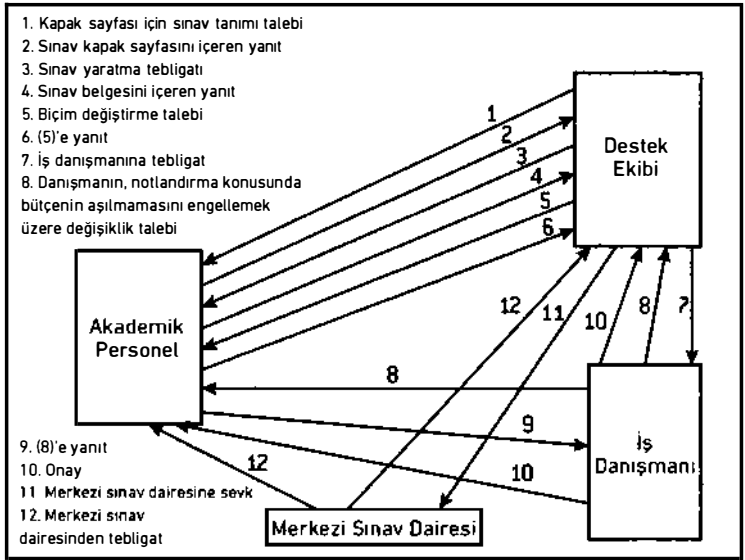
1. Kapak sayfası için sınav tanımı talebi
2. Sınav kapak sayfasını içeren yanıt
3. Sınav yaratma tebligatı
4. Sınav belgesini içeren yanıt
5. Biçim değiştirme talebi
6. (5)'e yanıt
7. İş danışmanına tebligat
8. Danışmanın, notlandırma konusunda bütçenin aşılmamasını engellemek üzere değişiklik talebi

Destek Ekibi

1
2
3
4
5
6

Akademik Personel

12
11
10
8
7
8
9
10
12

İş Danışmanı

9. (8)'e yanıt
10. Onay
11. Merkezi sınav dairesine sevk
12. Merkezi sınav dairesinden tebligat

Merkezi Sınav Dairesi